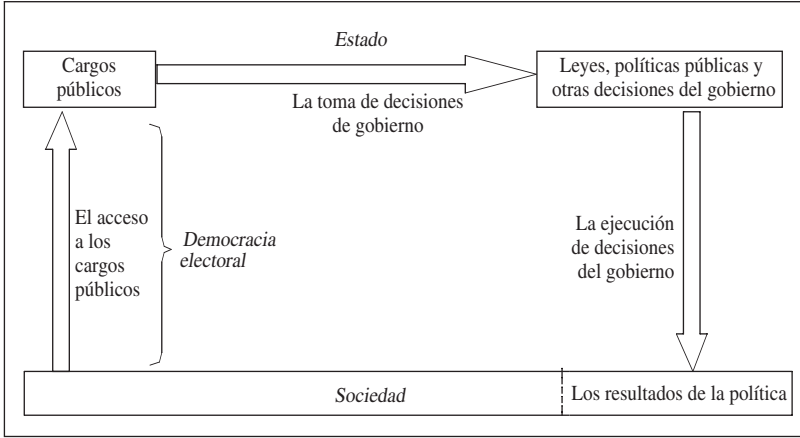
Cargos públicos

Estado

La toma de decisiones de gobierno

Leyes, políticas públicas y otras decisiones del gobierno

El acceso a los cargos públicos

Democracia electoral

La ejecución de decisiones del gobierno

Sociedad

Los resultados de la política